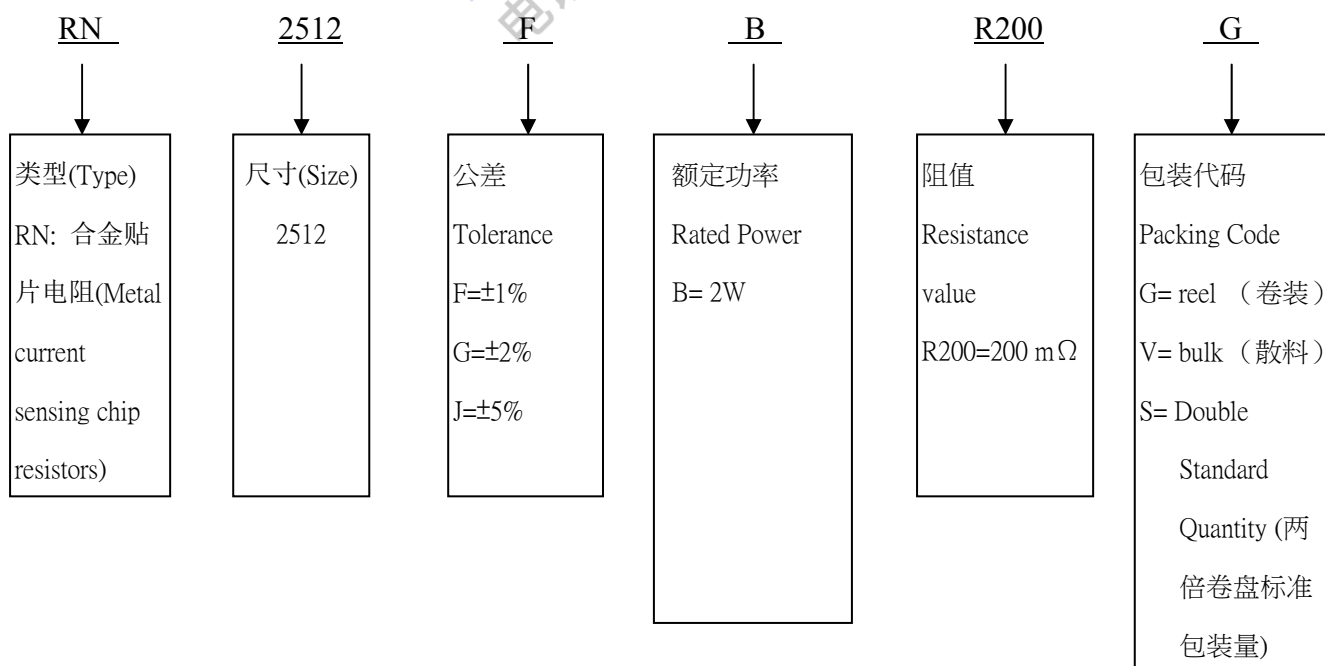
RN

类型(Type)
RN: 合金贴片电阻(Metal current sensing chip resistors)

2512

尺寸(Size)
2512

F

公差
Tolerance
F=±1%
G=±2%
J=±5%

B

额定功率
Rated Power
B= 2W

R200

阻值
Resistance value
R200=200 m$\Omega$

G

包装代码
Packing Code
G= reel （卷装）
V= bulk （散料）
S= Double Standard Quantity (两倍卷盘标准包装量)